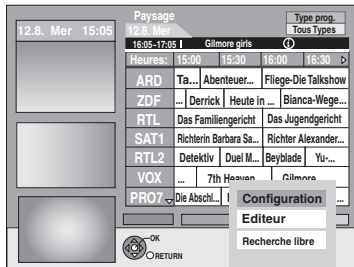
12.8. Mer 15:05

Paysage
12.8. Mer

Type prog.
Tous Types

16:05–17:05 Gilmore girls

Heures: 15:00 15:30 16:00 16:30

| | | | | |
|---|---|---|---|---|
| ARD | Ta... | Abenteuer... | Fliege-Die Talkshow | |
| ZDF | ... | Derrick | Heute in ... | Bianca-Wege... |
| RTL | Das Familiengericht | | Das Jugendgericht | |
| SAT1 | Richterin Barbara Sa... | | Richter Alexander... | |
| RTL2 | Detektiv | Duel M... | Beyblade | Yu-... |
| VOX | ... | 7th Heaven | Gilmore... | |
| PRO7 | Die Abschl... | | | |

Configuration
Editeur
Recherche libre

OK
RETURN